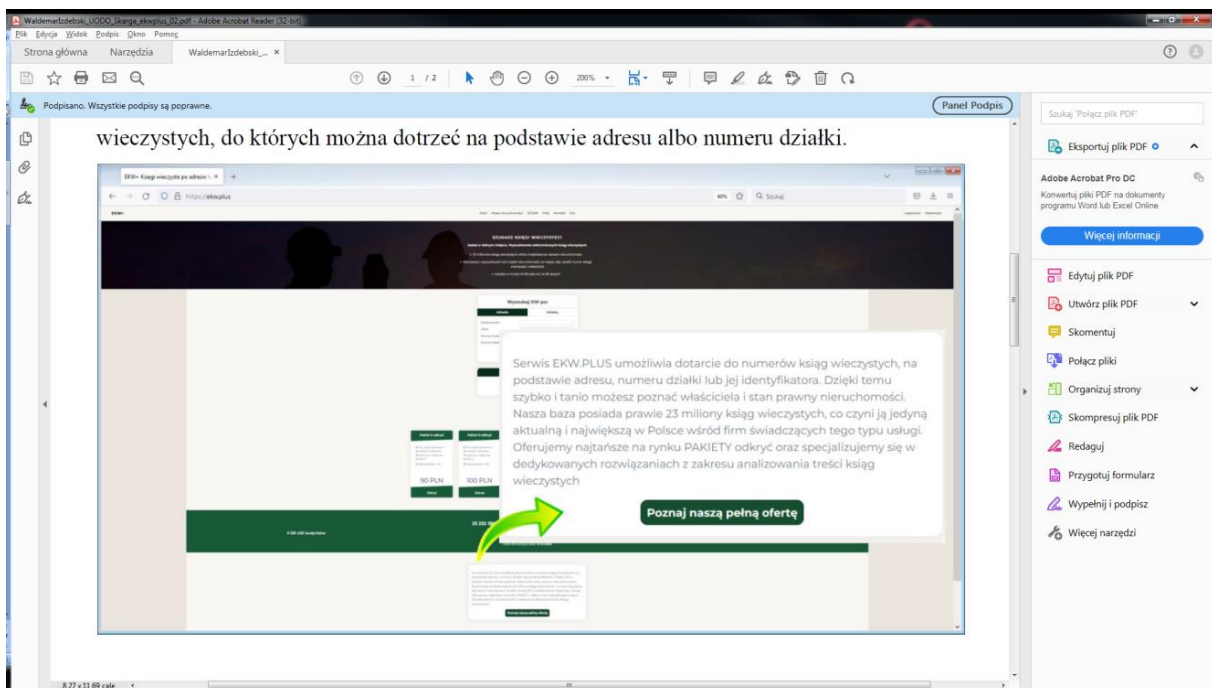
WaldemarIzdebski_UODO_Skarga_ekwplus_02.pdf - Adobe Acrobat Reader (32-bit)
Plik Edycja Widok Podpis Okno Pomoc
Strona główna Narzędzia WaldemarIzdebski_... ×

1 / 2 200%

Podpisano. Wszystkie podpisy są poprawne.
Panel Podpis

wieczystych, do których można dotrzeć na podstawie adresu albo numeru działki.

EKW+ Księgi wieczyste po adresie i... × +
https://ekw.plus
Szukaj

DZIAŁAMY NIEKIEDY WIECZYSTE!

Wyszukaj KW po

90 PLN
100 PLN

Serwis EKW.PLUS umożliwia dotarcie do numerów ksiąg wieczystych, na podstawie adresu, numeru działki lub jej identyfikatora. Dzięki temu szybko i tanio możesz poznać właściciela i stan prawny nieruchomości. Nasza baza posiada prawie 23 miliony ksiąg wieczystych, co czyni ją jedyną aktualną i największą w Polsce wśród firm świadczących tego typu usługi. Oferujemy najtańsze na rynku PAKIETY odkryć oraz specjalizujemy się w dedykowanych rozwiązaniach z zakresu analizowania treści ksiąg wieczystych

Poznaj naszą pełną ofertę

Szukaj 'Połącz plik PDF'
Eksportuj plik PDF
Adobe Acrobat Pro DC
Konwertuj pliki PDF na dokumenty programu Word lub Excel Online
Więcej informacji
Edytuj plik PDF
Utwórz plik PDF
Skomentuj
Połącz pliki
Organizuj strony
Skompresuj plik PDF
Redaguj
Przygotuj formularz
Wypełnij i podpisz
Więcej narzędzi

8,27 x 11,69 cale